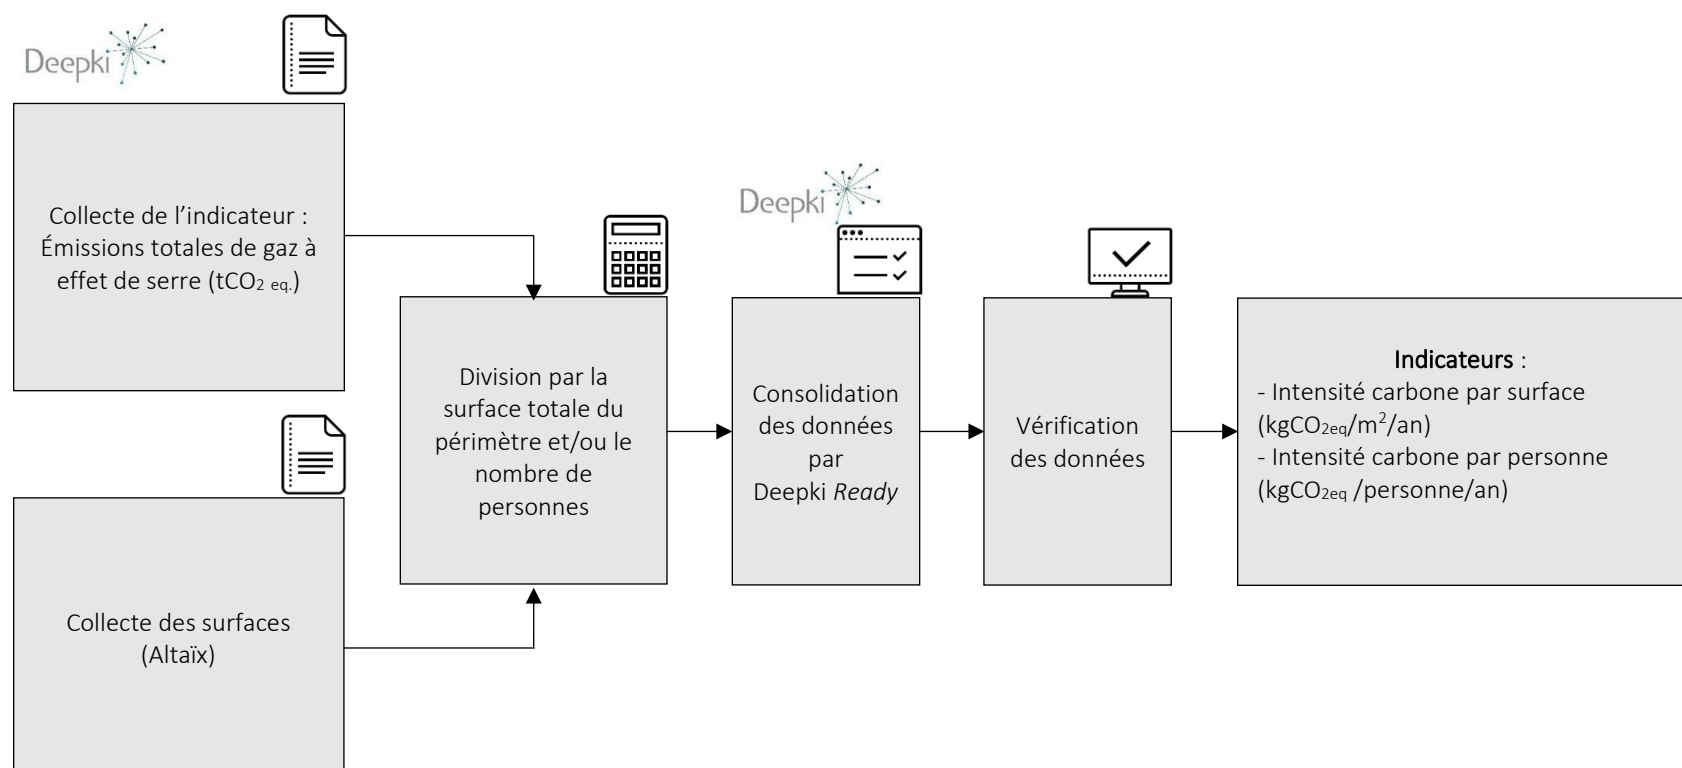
Deepki

Collecte de l’indicateur : Émissions totales de gaz à effet de serre ($tCO_{2\ eq.}$)

Collecte des surfaces (Altaïx)

Division par la surface totale du périmètre et/ou le nombre de personnes

Deepki

Consolidation des données par Deepki Ready

Vérification des données

Indicateurs :
- Intensité carbone par surface ($kgCO_{2eq}/m^2/an$)
- Intensité carbone par personne ($kgCO_{2eq}$ /personne/an)